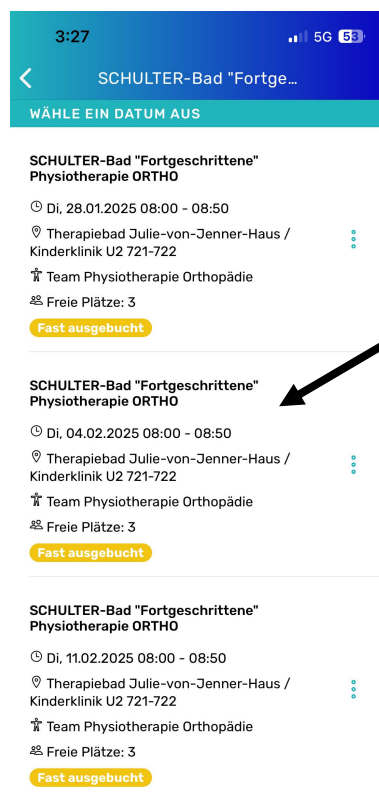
3:27
5G 53

SCHULTER-Bad "Fortge...

WÄHLE EIN DATUM AUS

SCHULTER-Bad "Fortgeschrittene" Physiotherapie ORTHO

Di, 28.01.2025 08:00 - 08:50

Therapiebad Julie-von-Jenner-Haus / Kinderklinik U2 721-722

Team Physiotherapie Orthopädie

Freie Plätze: 3

Fast ausgebucht

SCHULTER-Bad "Fortgeschrittene" Physiotherapie ORTHO

Di, 04.02.2025 08:00 - 08:50

Therapiebad Julie-von-Jenner-Haus / Kinderklinik U2 721-722

Team Physiotherapie Orthopädie

Freie Plätze: 3

Fast ausgebucht

SCHULTER-Bad "Fortgeschrittene" Physiotherapie ORTHO

Di, 11.02.2025 08:00 - 08:50

Therapiebad Julie-von-Jenner-Haus / Kinderklinik U2 721-722

Team Physiotherapie Orthopädie

Freie Plätze: 3

Fast ausgebucht